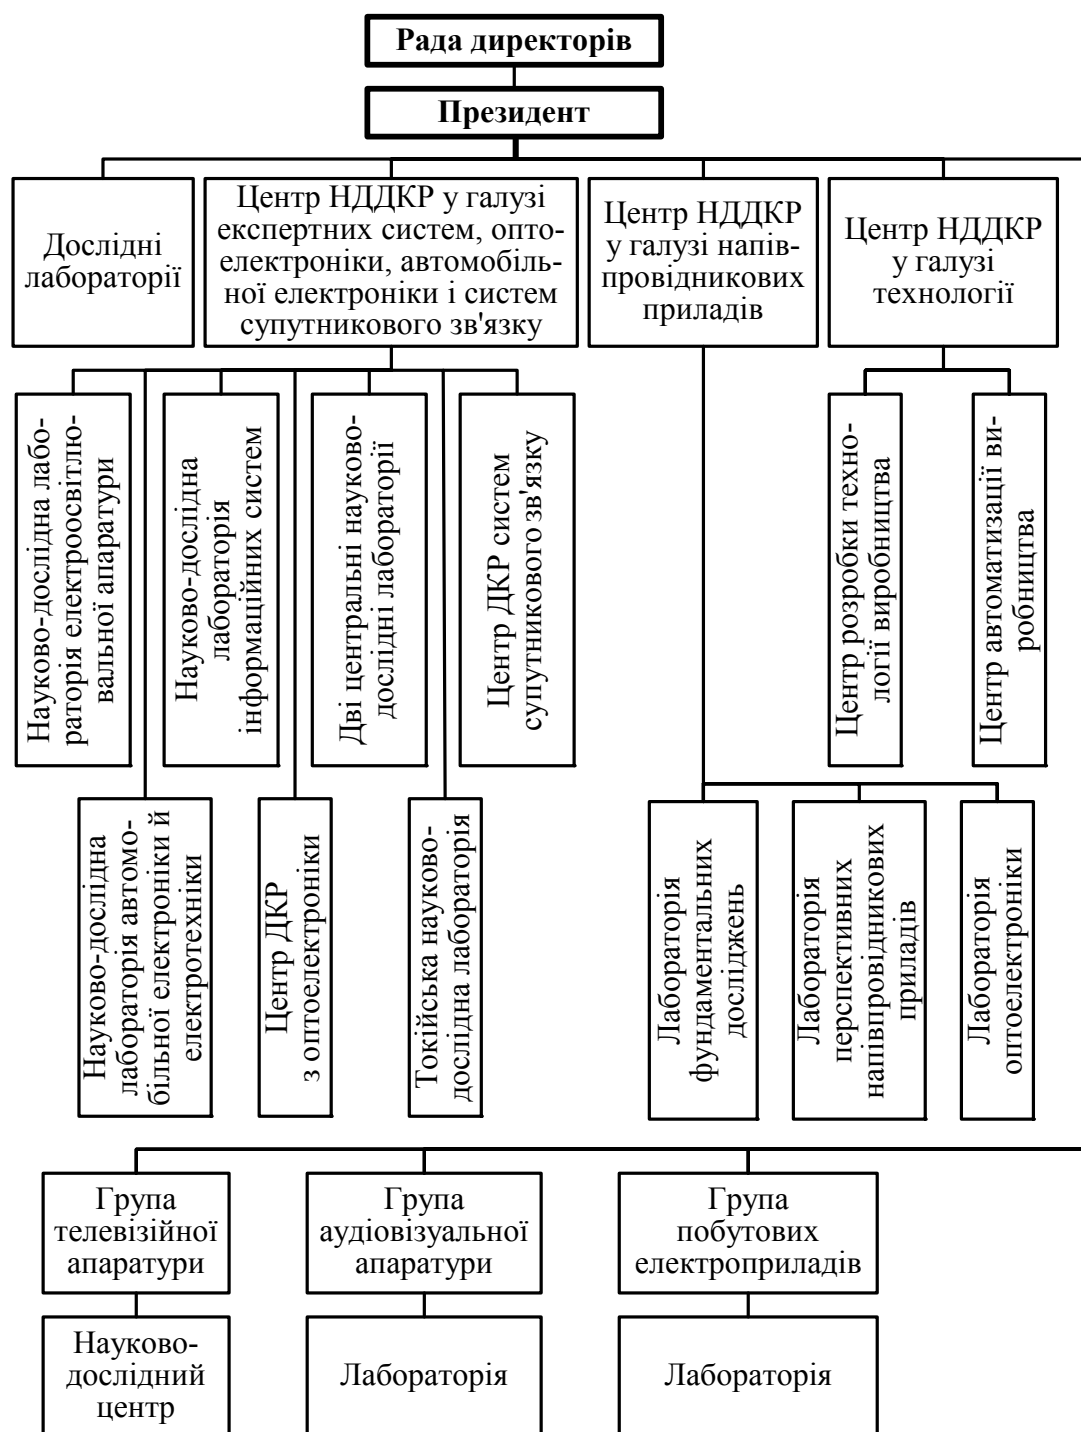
Рада директорів

Президент

Дослідні лабораторії

Центр НДДКР у галузі експертних систем, оптоелектроніки, автомобільної електроніки і систем супутникового зв'язку

Центр НДДКР у галузі напівпровідникових приладів

Центр НДДКР у галузі технології

Науково-дослідна лабораторія електроосвітлювальної апаратури

Науково-дослідна лабораторія інформаційних систем

Дві центральні науково-дослідні лабораторії

Центр ДКР систем супутникового зв'язку

Центр розробки технології виробництва

Центр автоматизації виробництва

Науково-дослідна лабораторія автомобільної електроніки й електротехніки

Центр ДКР з оптоелектроніки

Токійська науково-дослідна лабораторія

Лабораторія фундаментальних досліджень

Лабораторія перспективних напівпровідникових приладів

Лабораторія оптоелектроніки

Група телевізійної апаратури

Група аудіовізуальної апаратури

Група побутових електроприладів

Науково-дослідний центр

Лабораторія

Лабораторія